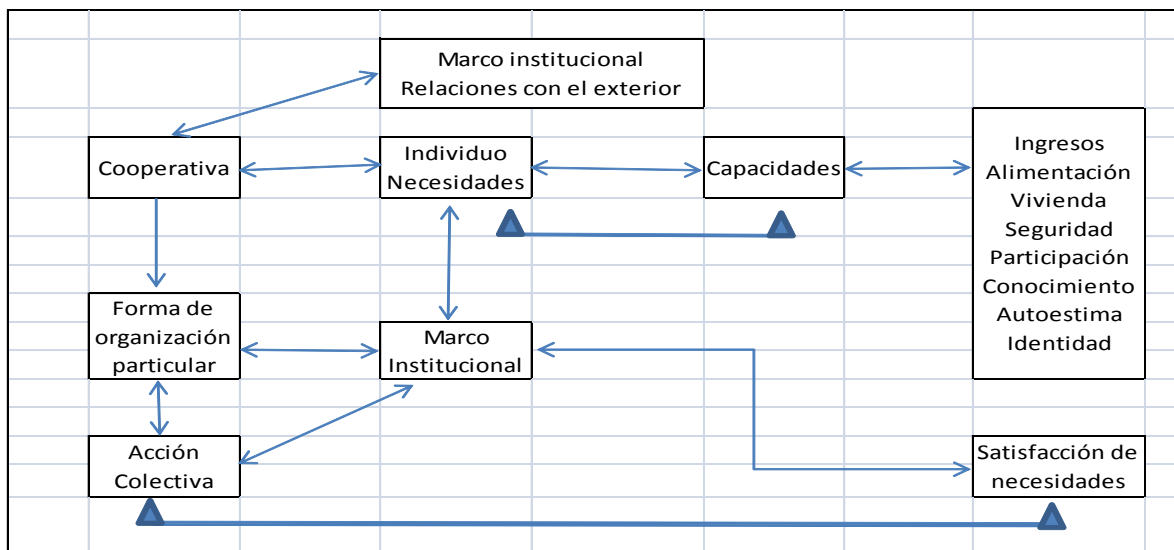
Marco institucional
Relaciones con el exterior

Cooperativa

Individuo
Necesidades

Capacidades

Ingresos
Alimentación
Vivienda
Seguridad
Participación
Conocimiento
Autoestima
Identidad

Forma de organización particular

Marco Institucional

Acción Colectiva

Satisfacción de necesidades